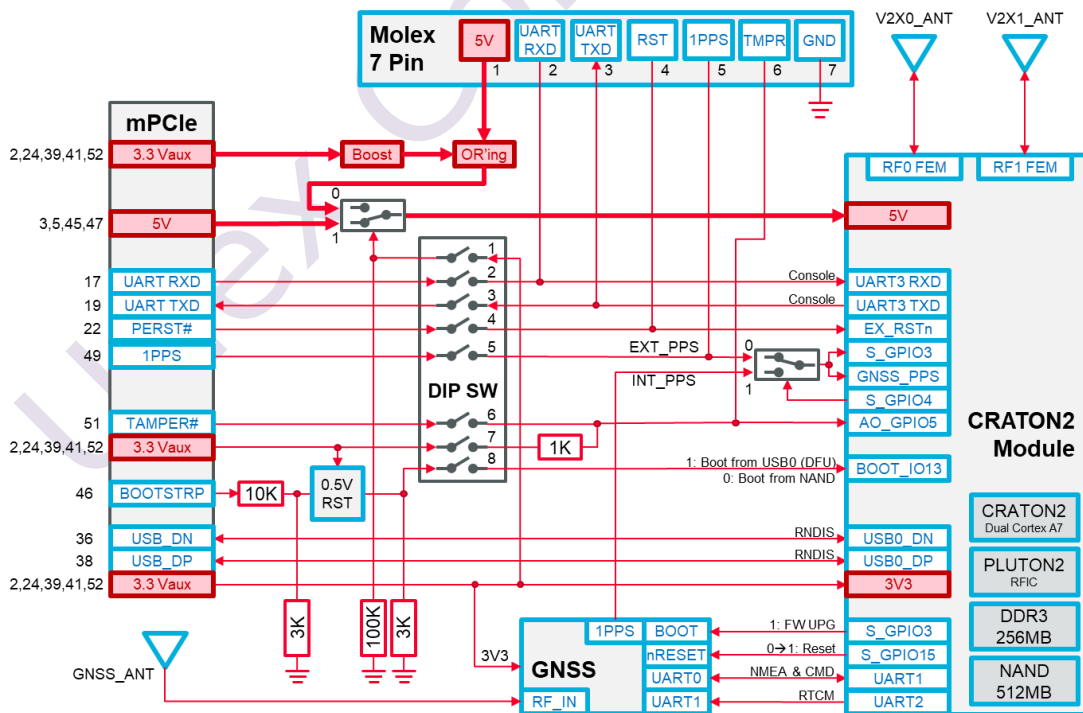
Molex 7 Pin

5V 1
UART RXD 2
UART TXD 3
RST 4
1PPS 5
TMPR 6
GND 7

V2X0_ANT
V2X1_ANT

mPCIe

2,24,39,41,52 3.3 Vaux
Boost
OR'ing
0
3,5,45,47 5V
1
17 UART RXD
19 UART TXD
22 PERST#
49 1PPS
51 TAMPER#
2,24,39,41,52 3.3 Vaux
46 BOOTSTRP
10K
0.5V RST
36 USB_DN
38 USB_DP
2,24,39,41,52 3.3 Vaux

1
2
3
4
5
DIP SW
6
7
8
1K

RF0 FEM
RF1 FEM
5V
Console
UART3 RXD
Console
UART3 TXD
EX_RSTn
EXT_PPS
0
S_GPIO3
INT_PPS
GNSS_PPS
1
S_GPIO4
AO_GPIO5
CRATON2 Module
1: Boot from USB0 (DFU)
0: Boot from NAND
BOOT_IO13
RNDIS
USB0_DN
RNDIS
USB0_DP
3V3

CRATON2
Dual Cortex A7
PLUTON2
RFIC
DDR3 256MB
NAND 512MB

3K
100K
3K
3V3
GNSS_ANT
GNSS
1PPS
BOOT
nRESET
UART0
RF_IN
UART1
1: FW UPG
S_GPIO3
0→1: Reset
S_GPIO15
NMEA & CMD
UART1
RTCM
UART2